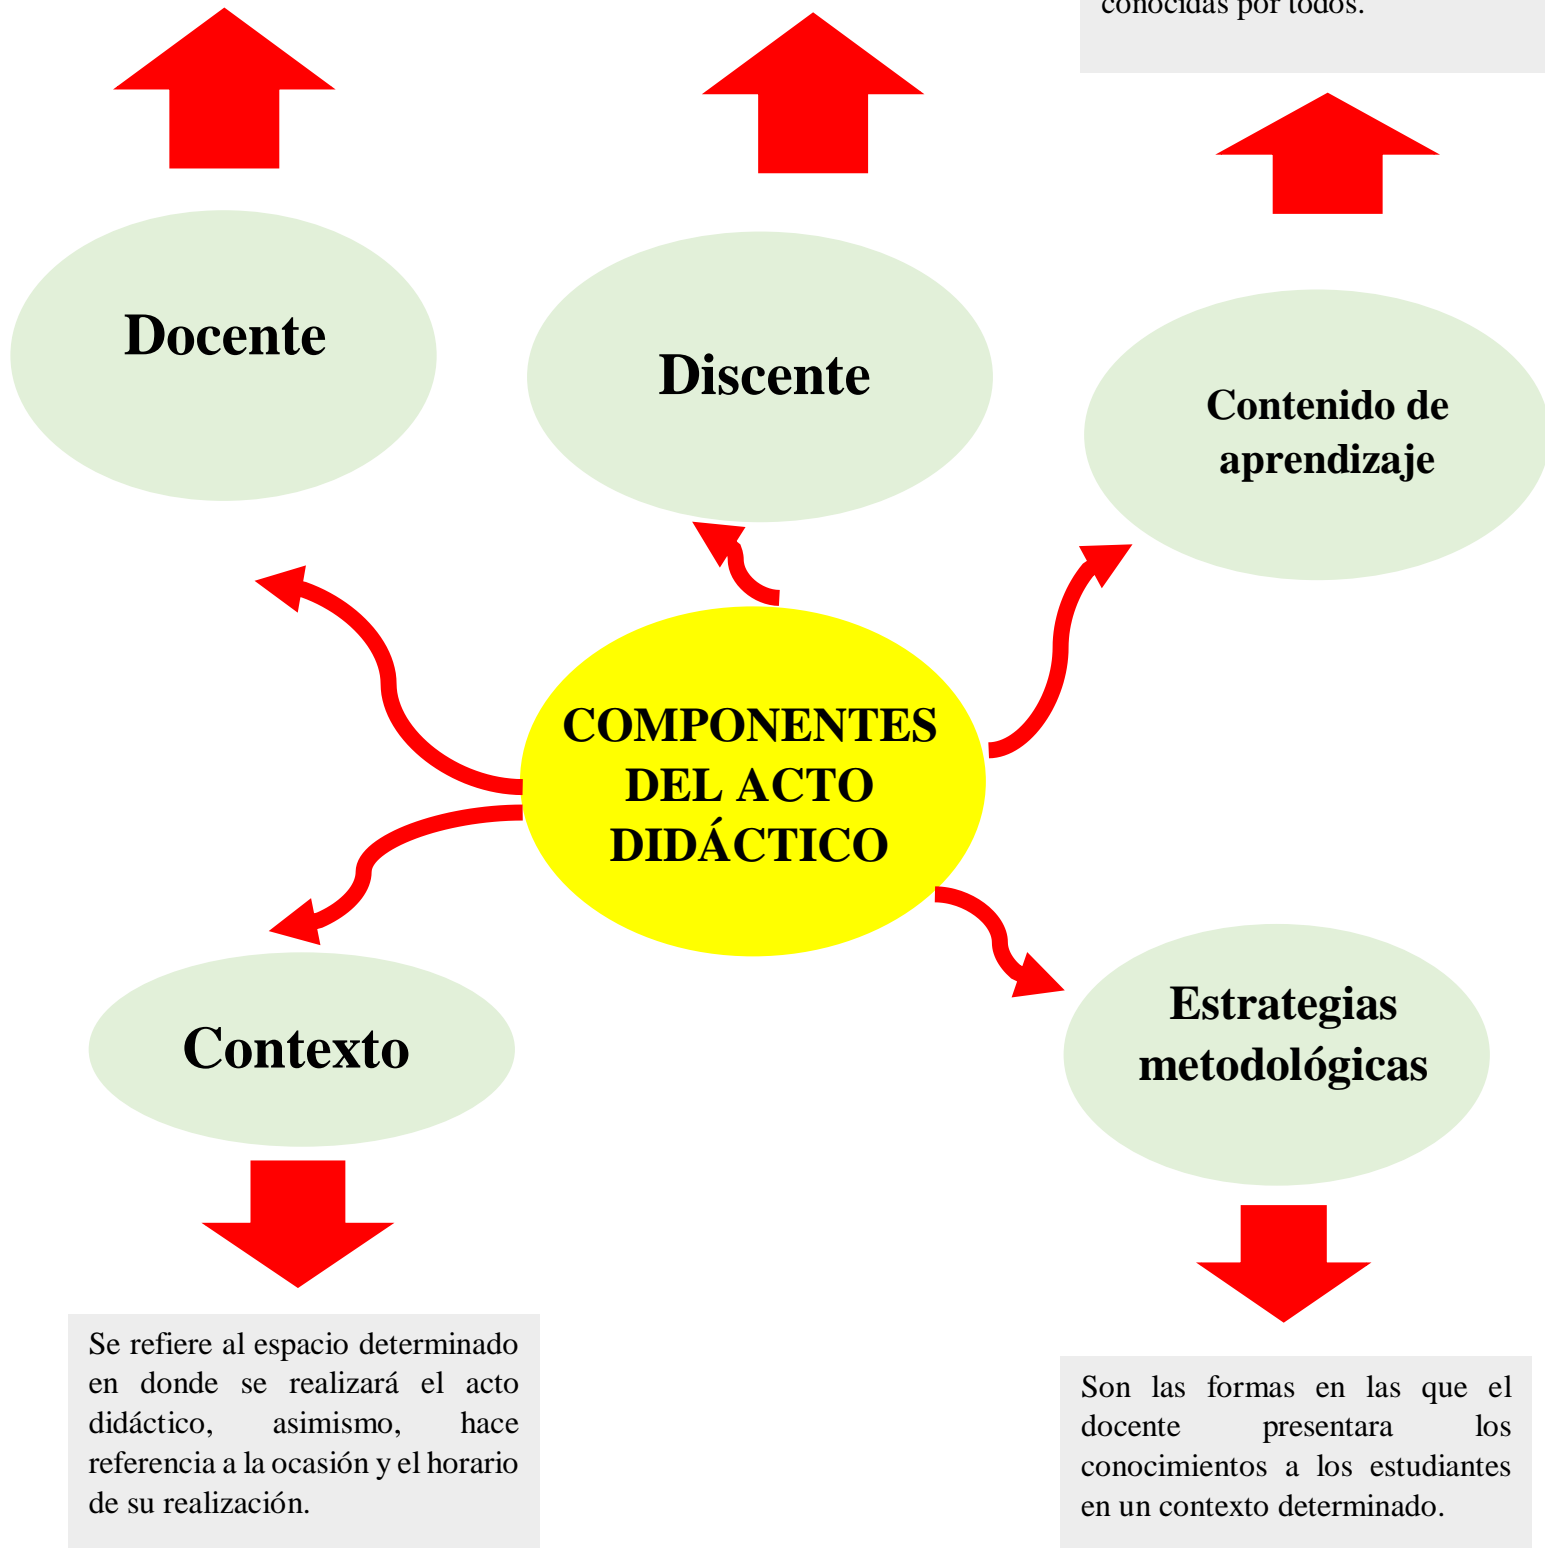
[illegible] conocidas por todos.

Docente

Discente

Contenido de aprendizaje

COMPONENTES DEL ACTO DIDÁCTICO

Contexto

Estrategias metodológicas

Se refiere al espacio determinado en donde se realizará el acto didáctico, asimismo, hace referencia a la ocasión y el horario de su realización.

Son las formas en las que el docente presentara los conocimientos a los estudiantes en un contexto determinado.